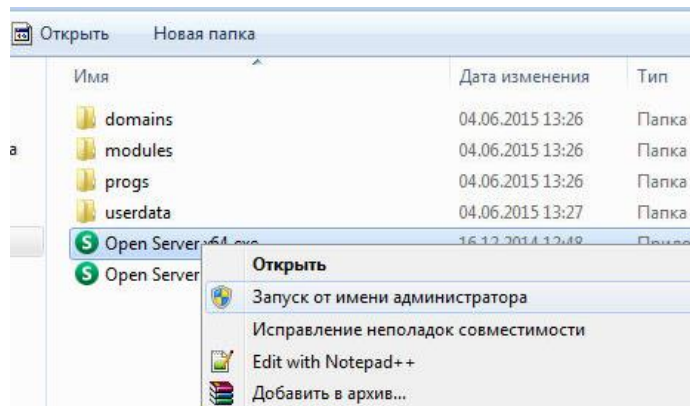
Открыть Новая папка

| Имя | Дата изменения | Тип |
|---|---|---|
| domains | 04.06.2015 13:26 | Папка |
| modules | 04.06.2015 13:26 | Папка |
| progs | 04.06.2015 13:26 | Папка |
| userdata | 04.06.2015 13:27 | Папка |
| Open Server x64.exe | 16.12.2014 12:48 | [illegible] |
| Open Server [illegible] | | |

a

Открыть
Запуск от имени администратора
Исправление неполадок совместимости
Edit with Notepad++
Добавить в архив...